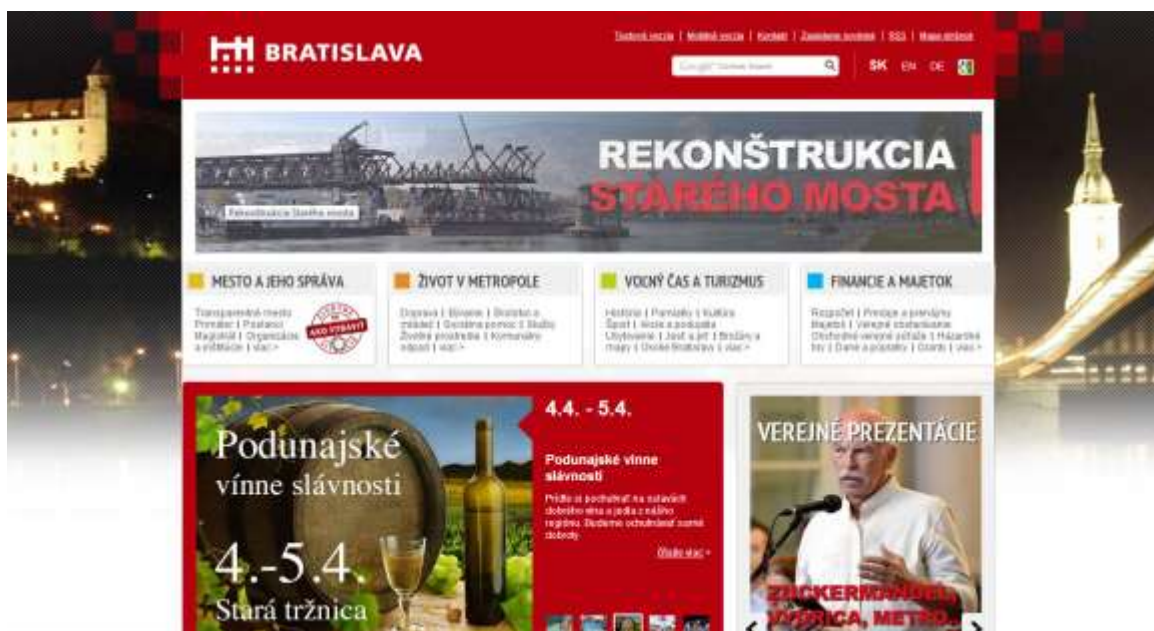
BRATISLAVA

Tlačová verzia | Mobilná verzia | Kontakt | Zasielanie noviniek | RSS | Mapa stránok

Google™ Custom Search

SK EN DE

REKONŠTRUKCIA STARÉHO MOSTA

Rekonštrukcia Starého mosta

MESTO A JEHO SPRÁVA

Transparentné mesto | Primátor | Poslanci | Magistrát | Organizácie a inštitúcie | viac >

AKO VYBAVIŤ

ŽIVOT V METROPOLE

Doprava | Bývanie | Bratislava mladých | Sociálna pomoc | Školy | Životné prostredie | Komunálny odpad | viac >

VOĽNÝ ČAS A TURIZMUS

História | Pamiatky | Kultúra | Šport | Akcie a podujatia | Ubytovanie | Jesť a piť | Brožúry a mapy | Okolie Bratislavy | viac >

FINANCIE A MAJETOK

Rozpočet | Predaje a prenájmy | Majetok | Verejné obstarávanie | Obchodné verejné súťaže | Hazardné hry | Dane a poplatky | Granty | viac >

Podunajské vínne slávnosti

4.-5.4.

Stará tržnica

4.4. - 5.4.

Podunajské vínne slávnosti

Príďte si pochutnať na ochutnávku dobrého vína a jedla z nášho regiónu. Budeme ochutnávať sorte dobroty.

Čítajte viac >

VEREJNÉ PREZENTÁCIE

ZUCKERMANDEL, VYDRICA, METRO